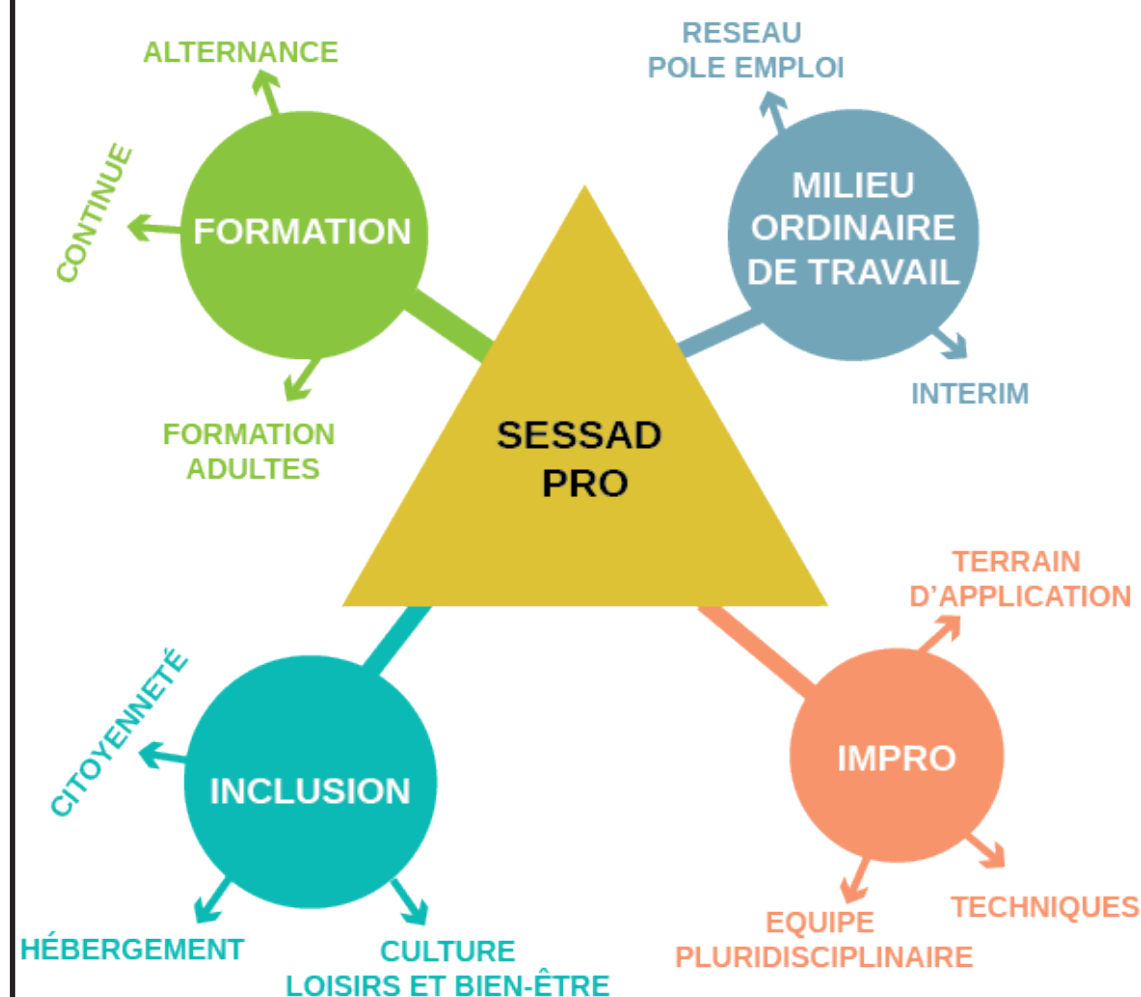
ALTERNANCE

CONTINUE

FORMATION

FORMATION ADULTES

RESEAU
POLE EMPLOI

MILIEU ORDINAIRE DE TRAVAIL

INTERIM

SESSAD PRO

TERRAIN D'APPLICATION

IMPRO

TECHNIQUES

EQUIPE PLURIDISCIPLINAIRE

CITOYENNETÉ

INCLUSION

HÉBERGEMENT

CULTURE
LOISIRS ET BIEN-ÊTRE